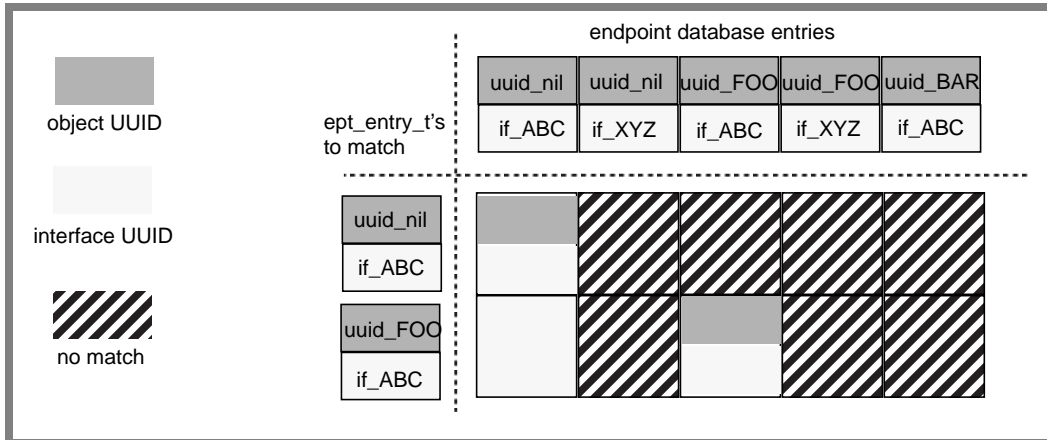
endpoint database entries

object UUID

interface UUID

no match

ept_entry_t's to match

| uuid_nil | uuid_nil | uuid_FOO | uuid_FOO | uuid_BAR |
|---|---|---|---|---|
| if_ABC | if_XYZ | if_ABC | if_XYZ | if_ABC |

uuid_nil
if_ABC

uuid_FOO
if_ABC